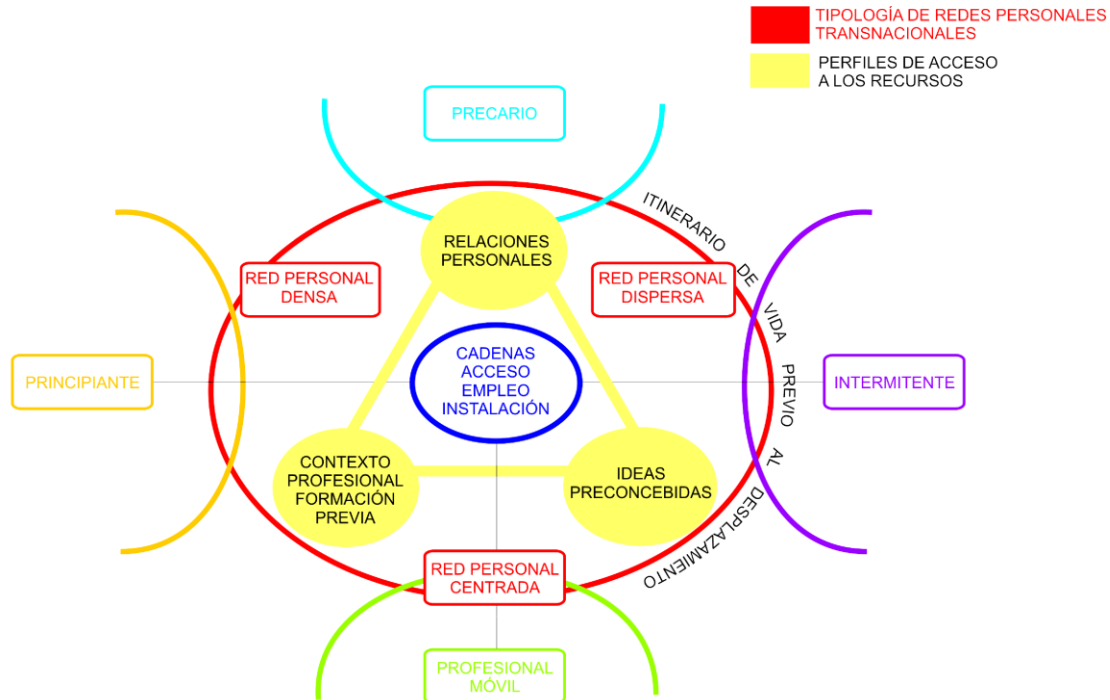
TIPOLOGÍA DE REDES PERSONALES TRANSNACIONALES

PERFILES DE ACCESO A LOS RECURSOS

PRECARIO

RELACIONES PERSONALES

RED PERSONAL DENSA

RED PERSONAL DISPERSA

ITINERARIO DE VIDA PREVIO AL DESPLAZAMIENTO

PRINCIPIANTE

CADENAS ACCESO EMPLEO INSTALACIÓN

INTERMITENTE

CONTEXTO PROFESIONAL FORMACIÓN PREVIA

IDEAS PRECONCEBIDAS

RED PERSONAL CENTRADA

PROFESIONAL MÓVIL